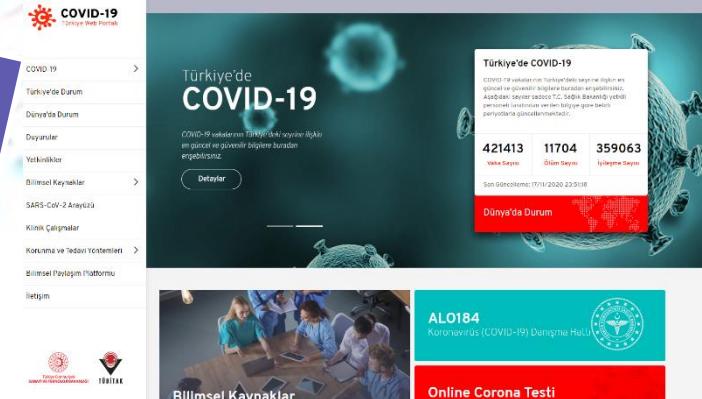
COVID-19
Türkiye Web Portalı

COVID-19
Türkiye'de Durum
Dünya'da Durum
Duyurular
Yetkinlikler
Bilimsel Kaynaklar
SARS-CoV-2 Arayüzü
Klinik Çalışmalar
Korunma ve Tedavi Yöntemleri
Bilimsel Paylaşım Platformu
İletişim

TÜBİTAK

Türkiye'de
COVID-19

COVID-19 vakalarının Türkiye'deki seyrine ilişkin en güncel ve güvenilir bilgilere buradan erişebilirsiniz.

Detaylar

Türkiye'de COVID-19

COVID-19 vakalarının Türkiye'deki seyrine ilişkin en güncel ve güvenilir bilgilere buradan erişebilirsiniz. Aşağıdaki sayılar sadece T.C. Sağlık Bakanlığı yetkili personeli tarafından veri bilgiye göre belirli periyotlarla güncellenmektedir.

| 421413 | 11704 | 359063 |
|---|---|---|
| Vaka Sayısı | Ölüm Sayısı | İyileşme Sayısı |

Son Güncelleme: 17/11/2020 23:51:18

Dünya'da Durum

Bilimsel Kaynaklar

ALO184
Koronavirüs (COVID-19) Danışma Hattı

Online Corona Testi